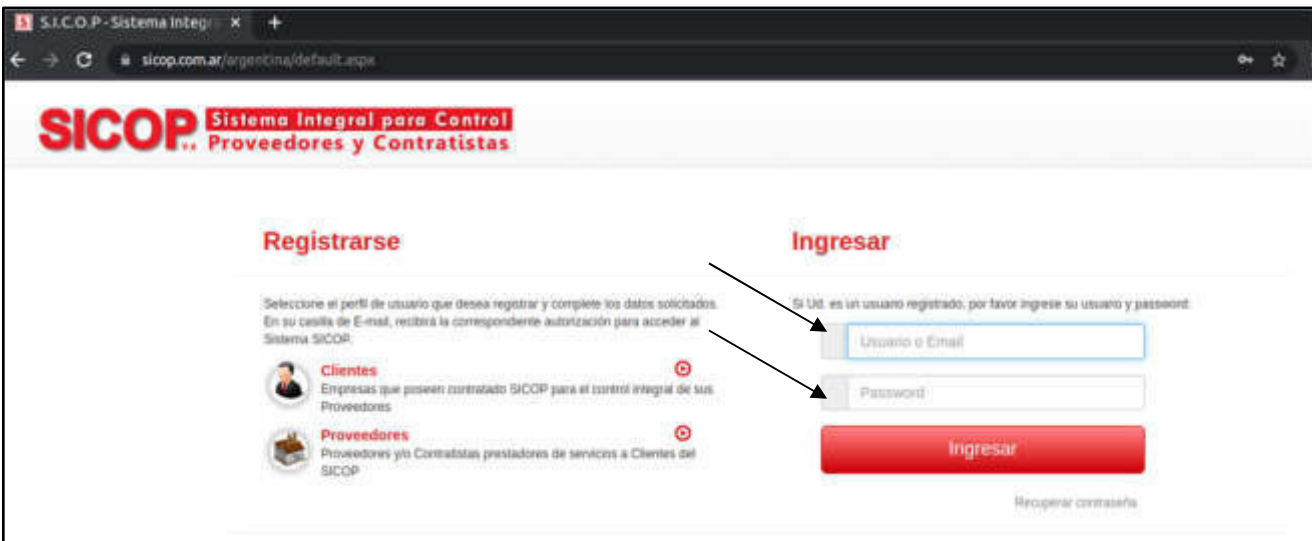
S.I.C.O.P - Sistema Integr ×
+
sicop.com.ar/argentina/default.aspx

SICOP Sistema Integral para Control Proveedores y Contratistas

Registrarse

Seleccione el perfil de usuario que desea registrar y complete los datos solicitados. En su casilla de E-mail, recibirá la correspondiente autorización para acceder al Sistema SICOP.

Clientes
Empresas que poseen contratado SICOP para el control integral de sus Proveedores

Proveedores
Proveedores y/o Contratistas prestadores de servicios a Clientes del SICOP

Ingresar

Si Ud. es un usuario registrado, por favor ingrese su usuario y password:

Usuario o Email

Password

Ingresar

Recuperar contraseña